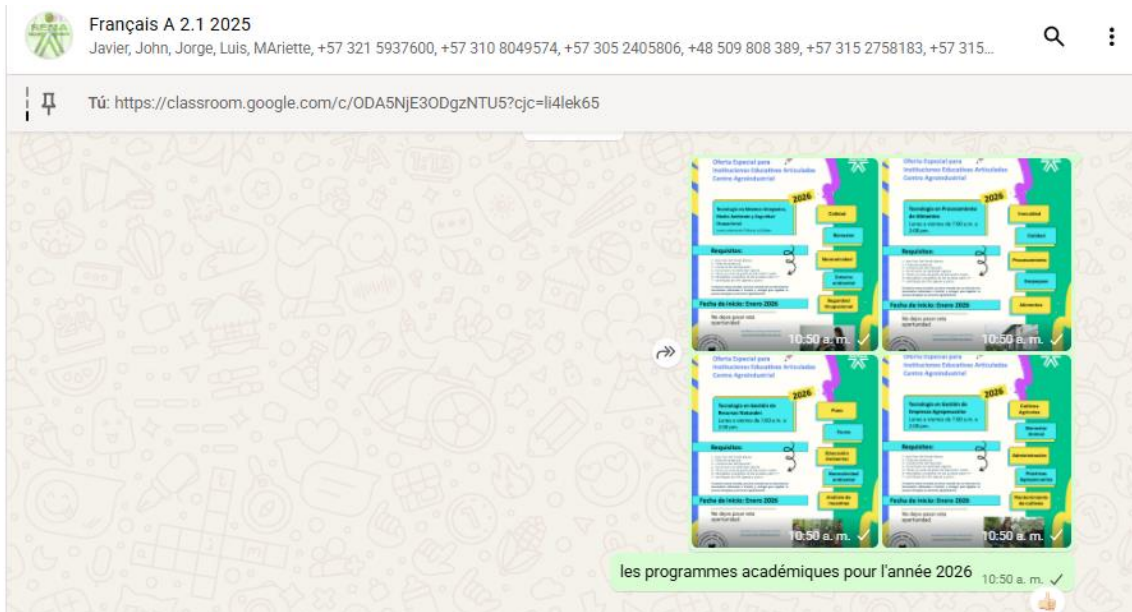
Français A 2.1 2025
Javier, John, Jorge, Luis, MAriette, +57 321 5937600, +57 310 8049574, +57 305 2405806, +48 509 808 389, +57 315 2758183, +57 315...

Tú: https://classroom.google.com/c/ODA5NjE3ODgzNTU5?cjc=li4lek65

Oferta Especial para Instituciones Educativas Articuladas Centro Agroindustrial
2026
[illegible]
Requisitos:
Fecha de inicio: Enero 2026
No dejes pasar esta oportunidad
10:50 a. m.

Oferta Especial para Instituciones Educativas Articuladas Centro Agroindustrial
2026
Tecnología en Procesamiento de Alimentos
Requisitos:
Fecha de inicio: Enero 2026
No dejes pasar esta oportunidad
10:50 a. m.

Oferta Especial para Instituciones Educativas Articuladas Centro Agroindustrial
2026
Tecnología en Gestión de Recursos Naturales
Requisitos:
Fecha de inicio: Enero 2026
No dejes pasar esta oportunidad
10:50 a. m.

Oferta Especial para Instituciones Educativas Articuladas Centro Agroindustrial
2026
Tecnología en Gestión de Empresas Agropecuarias
Requisitos:
Fecha de inicio: Enero 2026
No dejes pasar esta oportunidad
10:50 a. m.

les programmes académiques pour l'année 2026 10:50 a. m.